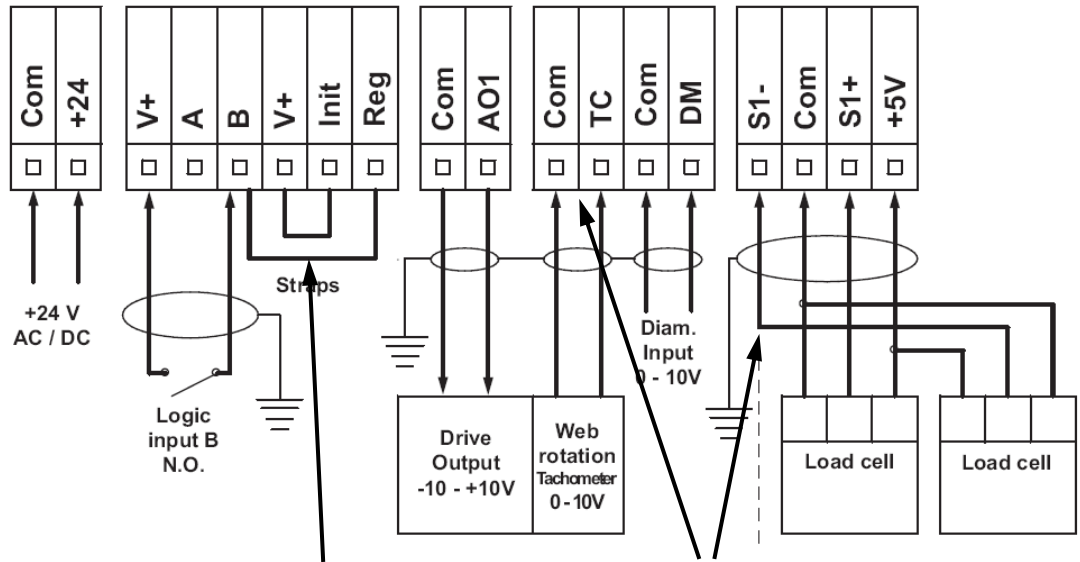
Com +24 V+ A B V+ Init Reg Com AO1 Com TC Com DM S1- Com S1+ +5V

+24 V
AC / DC

Logic
input B
N.O.

Straps

Drive
Output
-10 - +10V

Web
rotation
Tachometer
0 - 10V

Diam.
Input
0 - 10V

Load cell

Load cell